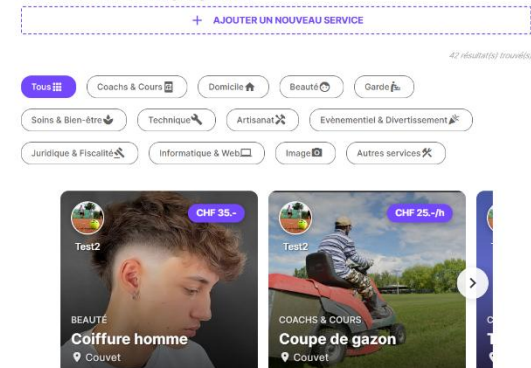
+ AJOUTER UN NOUVEAU SERVICE

42 résultat(s) trouvé(s)

Tous

Coachs & Cours

Domicile

Beauté

Garde

Soins & Bien-être

Technique

Artisanat

Evènementiel & Divertissement

Juridique & Fiscalité

Informatique & Web

Image

Autres services

Test2

CHF 35.-

BEAUTÉ

Coiffure homme

Couvet

Test2

CHF 25.-/h

COACHS & COURS

Coupe de gazon

Couvet